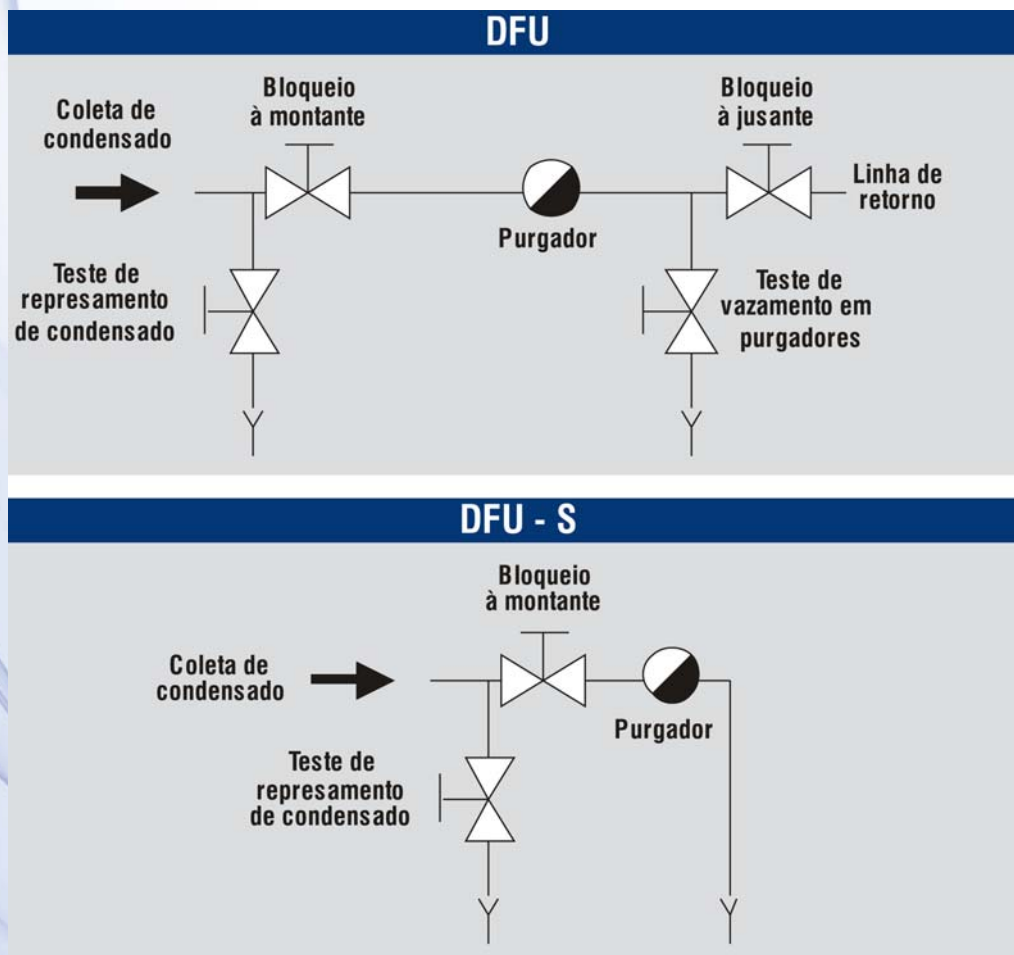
DFU

Coleta de condensado

Bloqueio à montante

Bloqueio à jusante

Linha de retorno

Purgador

Teste de represamento de condensado

Teste de vazamento em purgadores

DFU - S

Bloqueio à montante

Coleta de condensado

Purgador

Teste de represamento de condensado